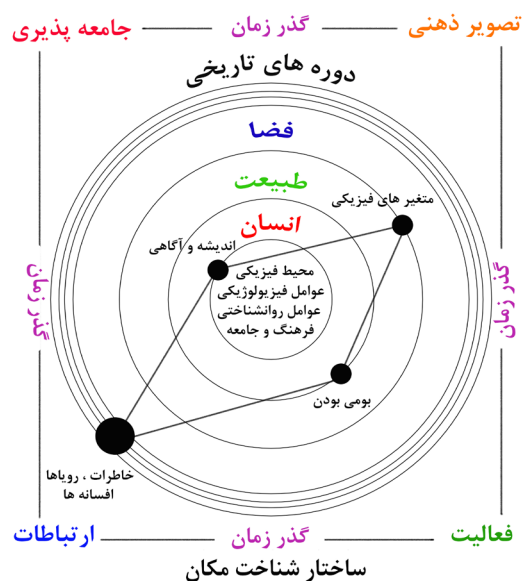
تصویر ذهنی
گذر زمان
جامعه پذیری
دوره های تاریخی
فضا
طبیعت
متغیر های فیزیکی
انسان
اندیشه و آگاهی
محیط فیزیکی
عوامل فیزیولوژیکی
عوامل روانشناختی
فرهنگ و جامعه
گذر زمان
گذر زمان
بومی بودن
خاطرات ، رویاها
افسانه ها
فعالیت
گذر زمان
ارتباطات
ساختار شناخت مکان